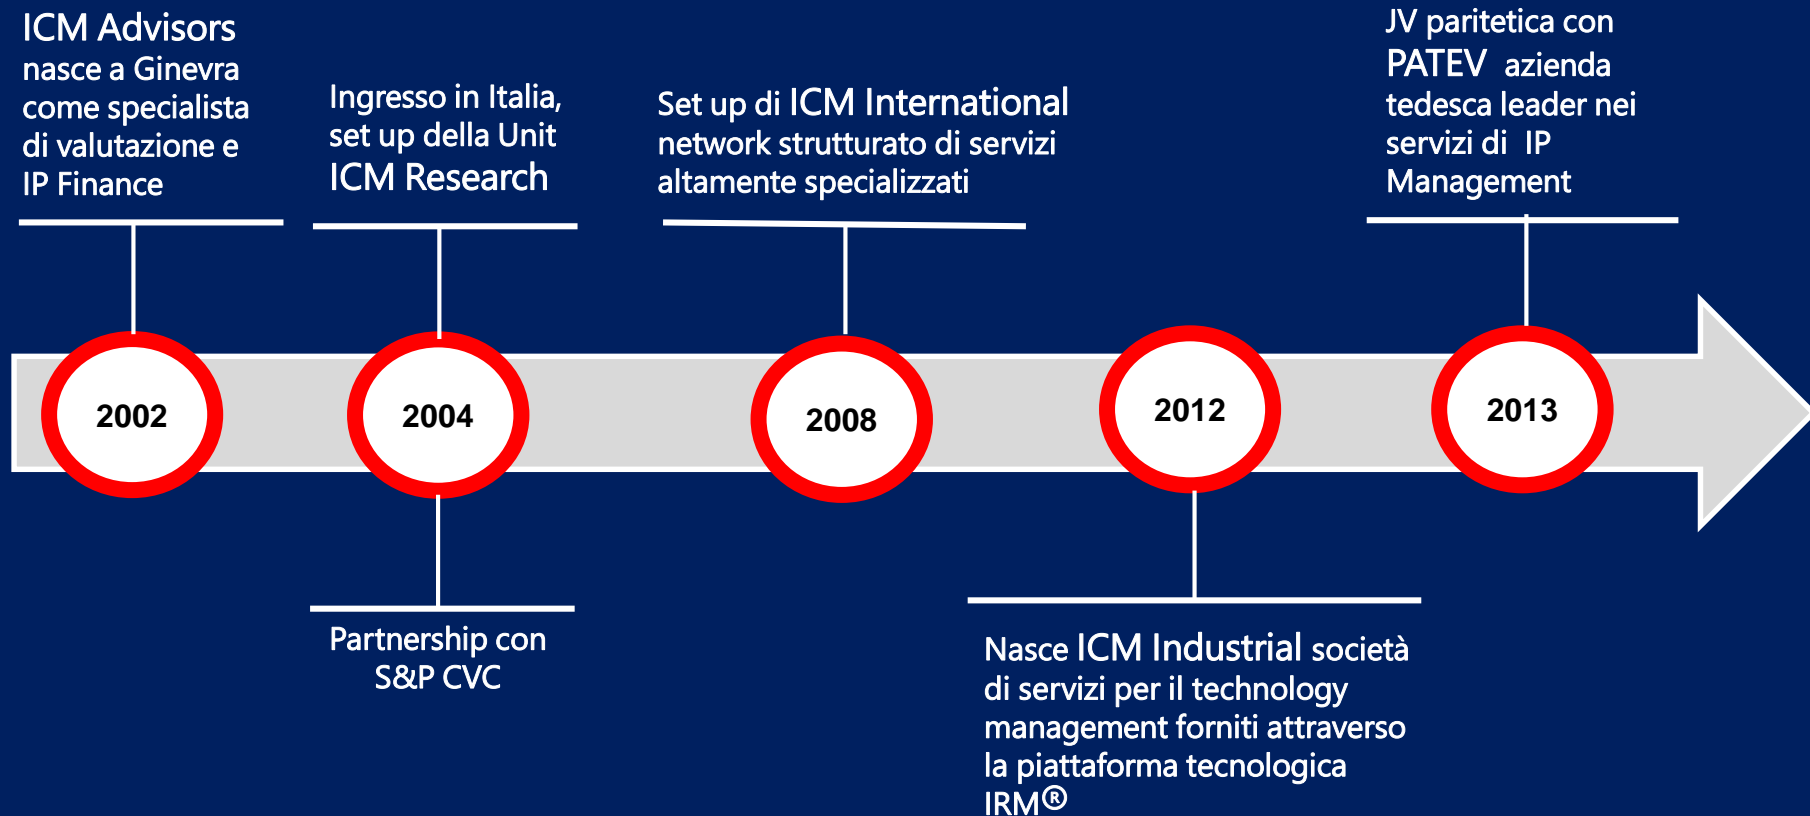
ICM Advisors nasce a Ginevra come specialista di valutazione e IP Finance

Ingresso in Italia, set up della Unit ICM Research

Set up di ICM International network strutturato di servizi altamente specializzati

JV paritetica con PATEV azienda tedesca leader nei servizi di IP Management

2002

2004

2008

2012

2013

Partnership con S&P CVC

Nasce ICM Industrial società di servizi per il technology management forniti attraverso la piattaforma tecnologica IRM®